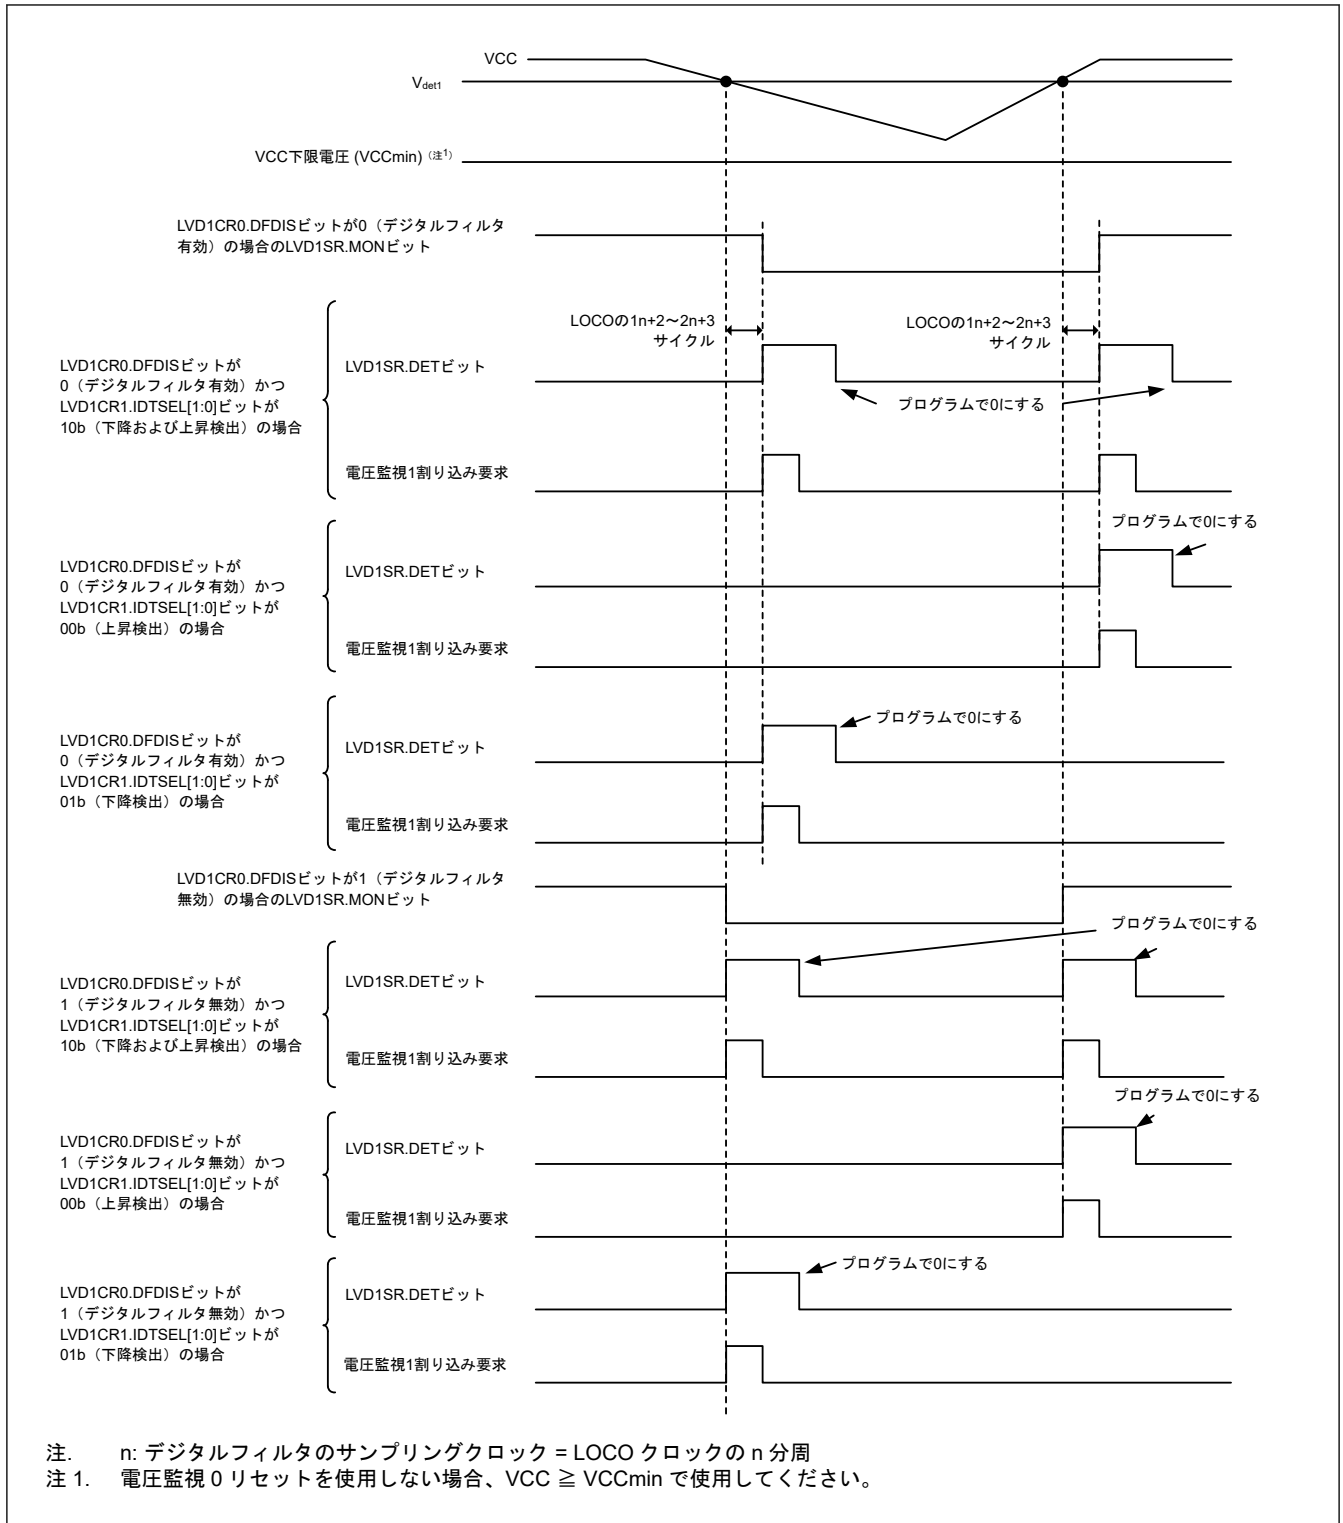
VCC
$V_{det1}$
VCC下限電圧 (VCCmin) (注1)

LVD1CR0.DFDISビットが0（デジタルフィルタ有効）の場合のLVD1SR.MONビット

LOCOの1n+2〜2n+3サイクル
LOCOの1n+2〜2n+3サイクル

LVD1CR0.DFDISビットが0（デジタルフィルタ有効）かつLVD1CR1.IDTSEL[1:0]ビットが10b（下降および上昇検出）の場合
LVD1SR.DETビット
プログラムで0にする
電圧監視1割り込み要求

プログラムで0にする
LVD1CR0.DFDISビットが0（デジタルフィルタ有効）かつLVD1CR1.IDTSEL[1:0]ビットが00b（上昇検出）の場合
LVD1SR.DETビット
電圧監視1割り込み要求

プログラムで0にする
LVD1CR0.DFDISビットが0（デジタルフィルタ有効）かつLVD1CR1.IDTSEL[1:0]ビットが01b（下降検出）の場合
LVD1SR.DETビット
電圧監視1割り込み要求

LVD1CR0.DFDISビットが1（デジタルフィルタ無効）の場合のLVD1SR.MONビット

プログラムで0にする
LVD1CR0.DFDISビットが1（デジタルフィルタ無効）かつLVD1CR1.IDTSEL[1:0]ビットが10b（下降および上昇検出）の場合
LVD1SR.DETビット
電圧監視1割り込み要求

プログラムで0にする
LVD1CR0.DFDISビットが1（デジタルフィルタ無効）かつLVD1CR1.IDTSEL[1:0]ビットが00b（上昇検出）の場合
LVD1SR.DETビット
電圧監視1割り込み要求

プログラムで0にする
LVD1CR0.DFDISビットが1（デジタルフィルタ無効）かつLVD1CR1.IDTSEL[1:0]ビットが01b（下降検出）の場合
LVD1SR.DETビット
電圧監視1割り込み要求

注. n: デジタルフィルタのサンプリングクロック = LOCO クロックの n 分周
注 1. 電圧監視 0 リセットを使用しない場合、VCC ≧ VCCmin で使用してください。